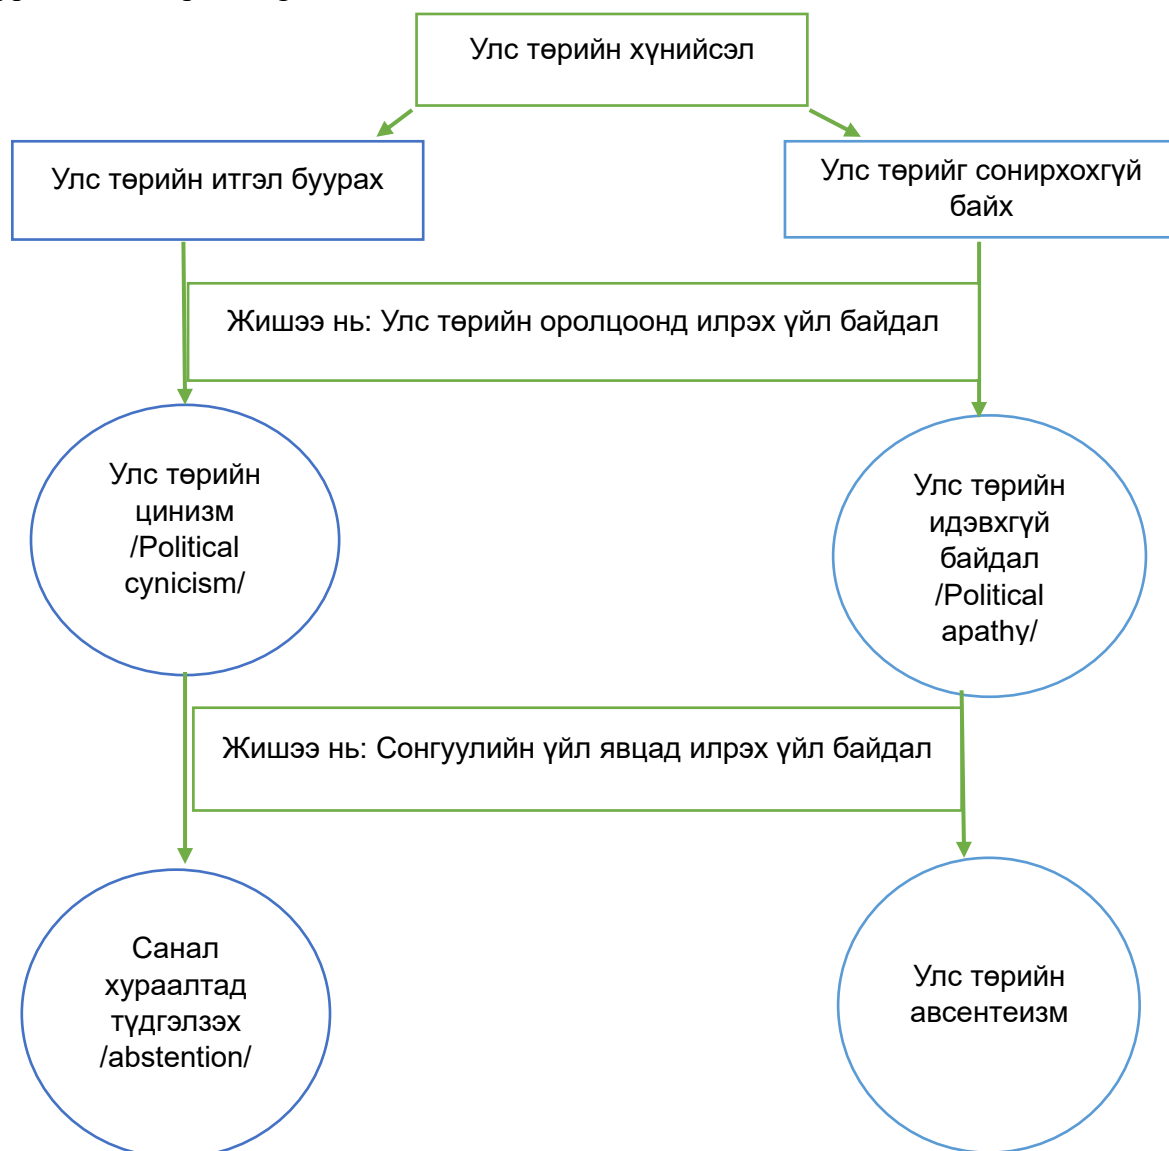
Улс төрийн хүнийсэл

Улс төрийн итгэл буурах

Улс төрийг сонирхохгүй байх

Жишээ нь: Улс төрийн оролцоонд илрэх үйл байдал

Улс төрийн цинизм /Political cynicism/

Улс төрийн идэвхгүй байдал /Political apathy/

Жишээ нь: Сонгуулийн үйл явцад илрэх үйл байдал

Санал хураалтад түдгэлзэх /abstention/

Улс төрийн авсентеизм